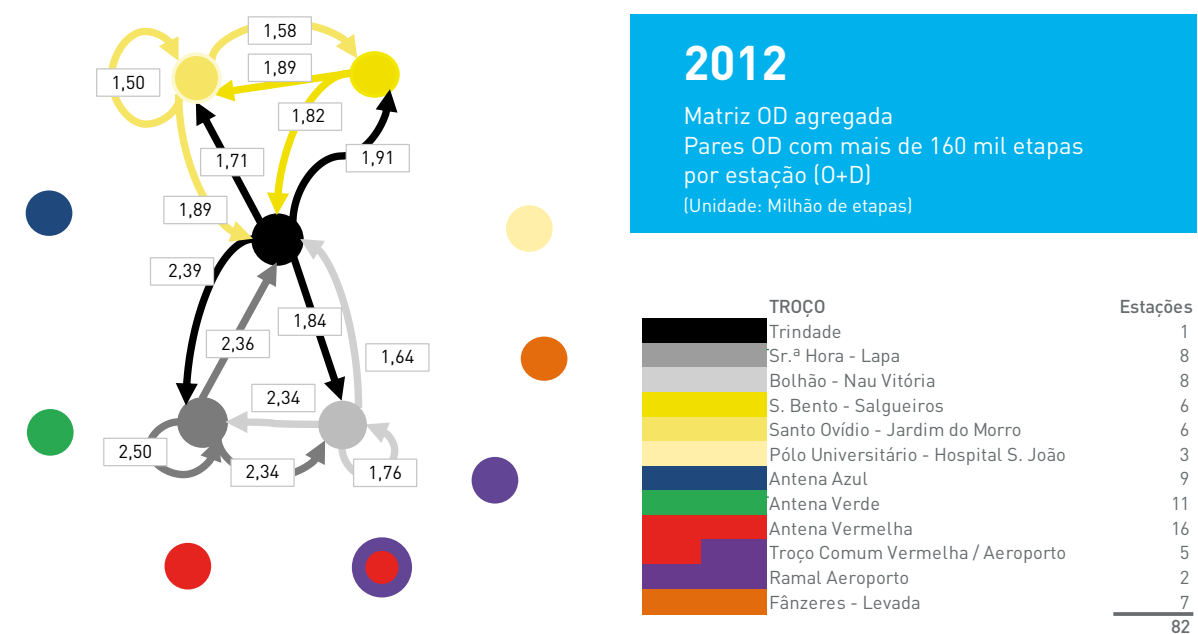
1,58
1,50
1,89
1,82
1,71
1,91
1,89
2,39
1,84
2,36
1,64
2,34
2,50
2,34
1,76

2012

Matriz OD agregada
Pares OD com mais de 160 mil etapas por estação (O+D)
(Unidade: Milhão de etapas)

| TROÇO | Estações |
|---|---|
| Trindade | 1 |
| Sr.ª Hora - Lapa | 8 |
| Bolhão - Nau Vitória | 8 |
| S. Bento - Salgueiros | 6 |
| Santo Ovídio - Jardim do Morro | 6 |
| Pólo Universitário - Hospital S. João | 3 |
| Antena Azul | 9 |
| Antena Verde | 11 |
| Antena Vermelha | 16 |
| Troço Comum Vermelha / Aeroporto | 5 |
| Ramal Aeroporto | 2 |
| Fânzeres - Levada | 7 |
| | 82 |